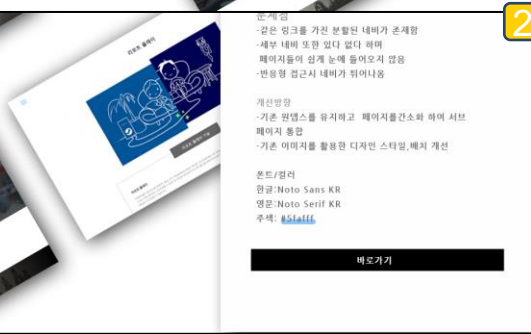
2

문제점
-같은 링크를 가진 불필요한 네비가 존재함
-세부 네비 또한 있다 하여
페이지들이 쉽게 눈에 들어오지 않음
-반응형 접근시 네비가 튀어나옴

개선방향
-기존 원뎁스를 유지하고 페이지를간소화 하여 서브 페이지 통합
-기존 이미지를 활용한 디자인 스타일,배치 개선

폰트/컬러
한글:Noto Sans KR
영문:Noto Serif KR
주색: #5fafff

바로가기